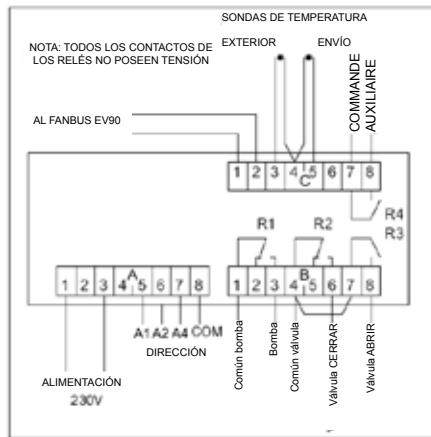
SONDAS DE TEMPERATURA

NOTA: TODOS LOS CONTACTOS DE LOS RELÉS NO POSEEN TENSIÓN

EXTERIOR

ENVÍO

COMMANDE

AUXILIAIRE

AL FANBUS EV90

1 2 3 4 5 6 7 8

C

R4

R3

R1

R2

1 2 3 4 5 6 7 8

A

B

1 2 3 4 5 6 7 8

A1 A2 A4 COM

DIRECCIÓN

ALIMENTACIÓN

230V

Común bomba

Bomba

Común válvula

Válvula CERRAR

Válvula ABRIR